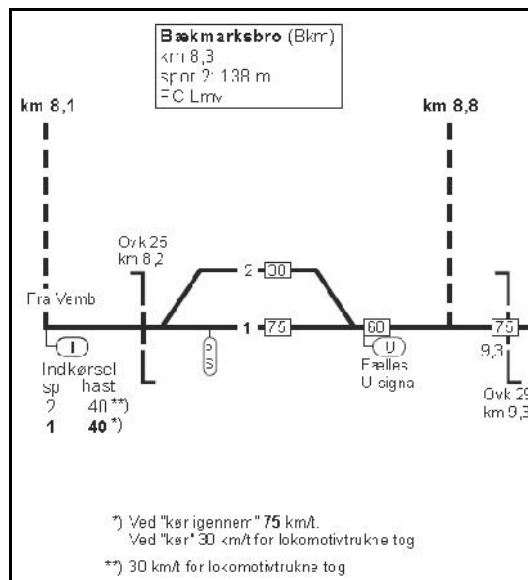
**Bækmarksbro** (Bkm)
km 8,3
spor 2: 138 m
FC Lmv

**km 8,1**

**km 8,8**

Ovk 25
km 8,2

2 30

Fra Vemb

1 75

S

60

75

I

U

Indkørsel
sp hast
2 40 **)
**1** **40** *)

Fælles
U signal

9,3

Ovk 29
km 9,3

*) Ved "kør igennem" **75** km/t.
Ved "kør" 30 km/t for lokomotivtrukne tog

**) 30 km/t for lokomotivtrukne tog